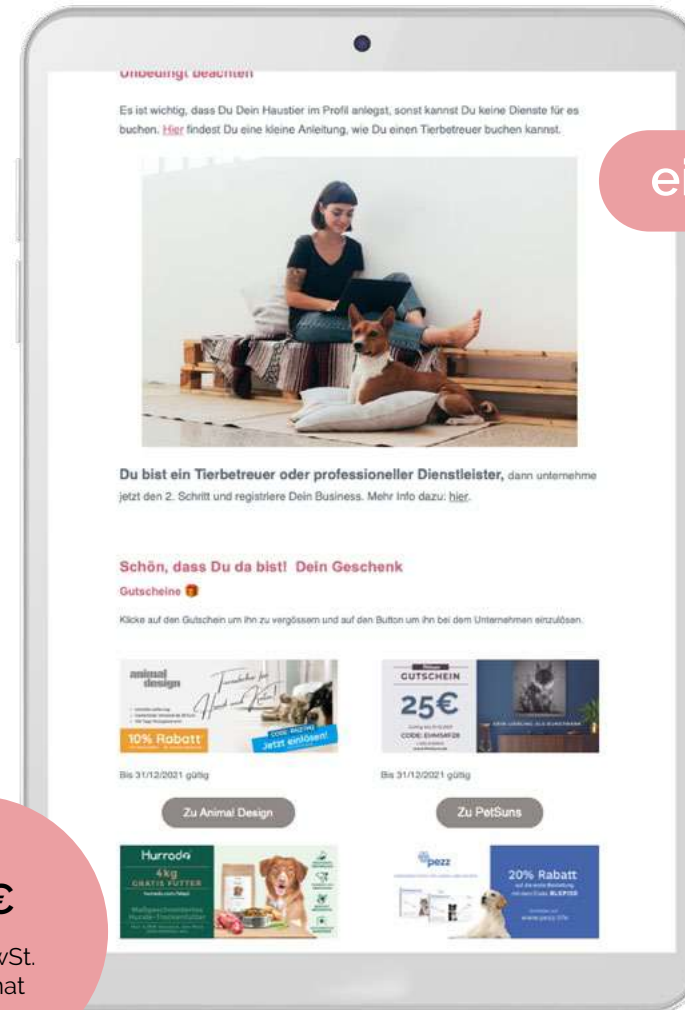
Unbedingt beachten

Es ist wichtig, dass Du Dein Haustier im Profil anlegst, sonst kannst Du keine Dienste für es buchen. Hier findest Du eine kleine Anleitung, wie Du einen Tierbetreuer buchen kannst.

ei

Du bist ein Tierbetreuer oder professioneller Dienstleister, dann unternehme jetzt den 2. Schritt und registriere Dein Business. Mehr Info dazu: hier.

Schön, dass Du da bist! Dein Geschenk

Gutscheine

Klicke auf den Gutschein um ihn zu vergössern und auf den Button um ihn bei dem Unternehmen einzulösen.

animal design

10% Rabatt

Jetzt einlösen!

GUTSCHEIN

25€

CODE: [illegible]

Bis 31/12/2021 gültig

Bis 31/12/2021 gültig

Zu Animal Design

Zu PetSuns

Hurrodo

4kg GRATIS FUTTER

pezz

20% Rabatt

www.pezz.life

€

vSt.

nat